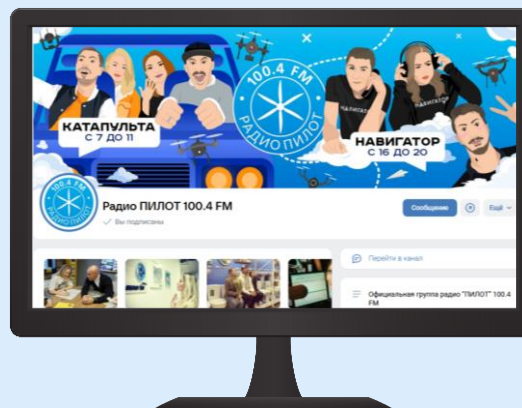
КАТАПУЛЬТА
С 7 ДО 11

100.4 FM
РАДИО ПИЛОТ

НАВИГАТОР
С 16 ДО 20

НАВИГАТОР

100.4 FM
РАДИО ПИЛОТ

Радио ПИЛОТ 100.4 FM
Вы подписаны

Сообщение
Ещё

Перейти в канал

Официальная группа радио "ПИЛОТ" 100.4 FM